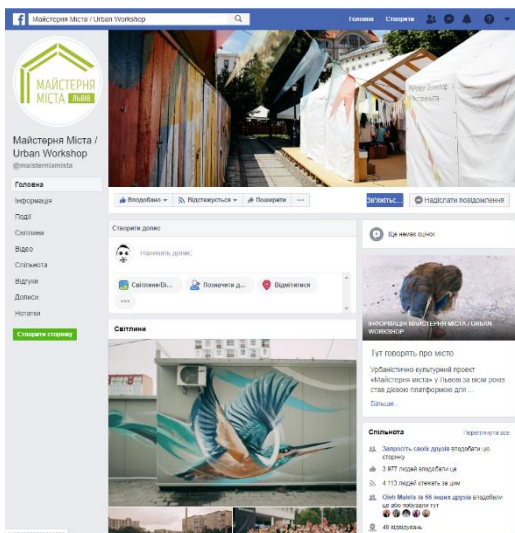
Майстерня Міста / Urban Workshop

Головна Створити

МАЙСТЕРНЯ МІСТА ЛЬВІВ

Майстерня Міста / Urban Workshop
@maisterniamista

Головна
Інформація
Події
Світлини
Відео
Спільнота
Відгуки
Дописи
Нотатки

Створити сторінку

Вподобано Відстежується Поширити ···

Зв'яжіться Надіслати повідомлення

Створити допис

Напишіть допис...

Світлини/Ві... Позначити д... Відмітитися

···

Ще немає оцінок

ІНФОРМАЦІЯ МАЙСТЕРНЯ МІСТА / URBAN WORKSHOP

Тут говорять про місто

Урбаністично культурний проект «Майстерня міста» у Львові за вісім років став дієвою платформою для ...

Більше...

Світлини

Спільнота Переглянути все

Запросіть своїх друзів вподобати цю сторінку

3 977 людей вподобали це

4 113 людей стежать за цим

Oleh Malets та 66 інших друзів вподобали це або побували тут

48 відвідувань